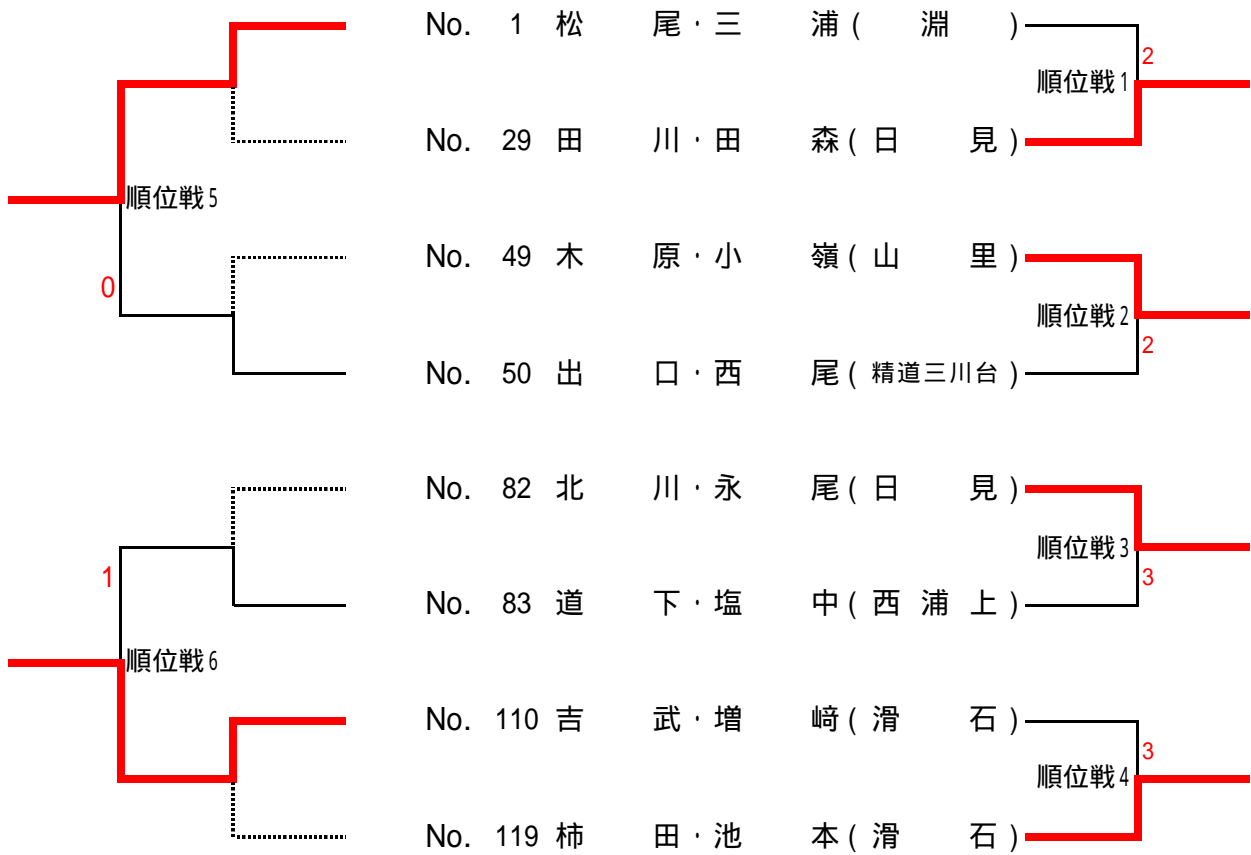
No. 1 松尾・三浦（淵）
2
順位戦1
No. 29 田川・田森（日見）
順位戦5
No. 49 木原・小嶺（山里）
0
順位戦2
2
No. 50 出口・西尾（精道三川台）

No. 82 北川・永尾（日見）
順位戦3
1
3
No. 83 道下・塩中（西浦上）
順位戦6
No. 110 吉武・増﨑（滑石）
3
順位戦4
No. 119 柿田・池本（滑石）